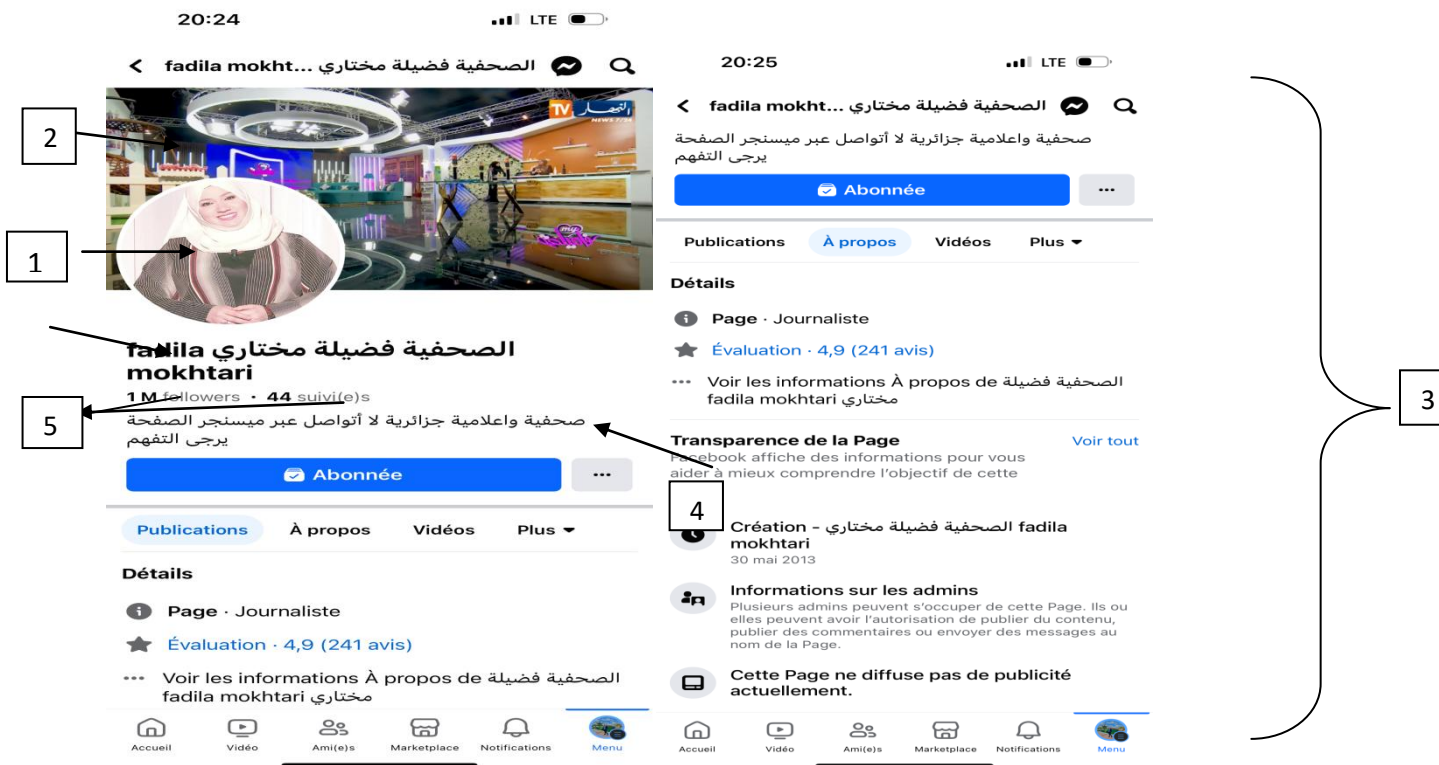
20:24

LTE

< fadila mokht... الصحفية فضيلة مختاري

2

1

الصحفية فضيلة مختاري fadila mokhtari

1 M followers · 44 suivi(e)s

5

صحفية واعلامية جزائرية لا أتواصل عبر ميسنجر الصفحة يرجى التفهم

Abonnée

...

Publications À propos Vidéos Plus

Détails

Page · Journaliste

Évaluation · 4,9 (241 avis)

Voir les informations À propos de الصحفية فضيلة مختاري fadila mokhtari

Accueil Vidéo Ami(e)s Marketplace Notifications Menu

20:25

LTE

< fadila mokht... الصحفية فضيلة مختاري

صحفية واعلامية جزائرية لا أتواصل عبر ميسنجر الصفحة يرجى التفهم

Abonnée

...

Publications À propos Vidéos Plus

Détails

Page · Journaliste

Évaluation · 4,9 (241 avis)

Voir les informations À propos de الصحفية فضيلة مختاري fadila mokhtari

Transparence de la Page

Voir tout

Facebook affiche des informations pour vous aider à mieux comprendre l'objectif de cette

4

Création - الصحفية فضيلة مختاري fadila mokhtari

30 mai 2013

Informations sur les admins

Plusieurs admins peuvent s'occuper de cette Page. Ils ou elles peuvent avoir l'autorisation de publier du contenu, publier des commentaires ou envoyer des messages au nom de la Page.

Cette Page ne diffuse pas de publicité actuellement.

Accueil Vidéo Ami(e)s Marketplace Notifications Menu

3